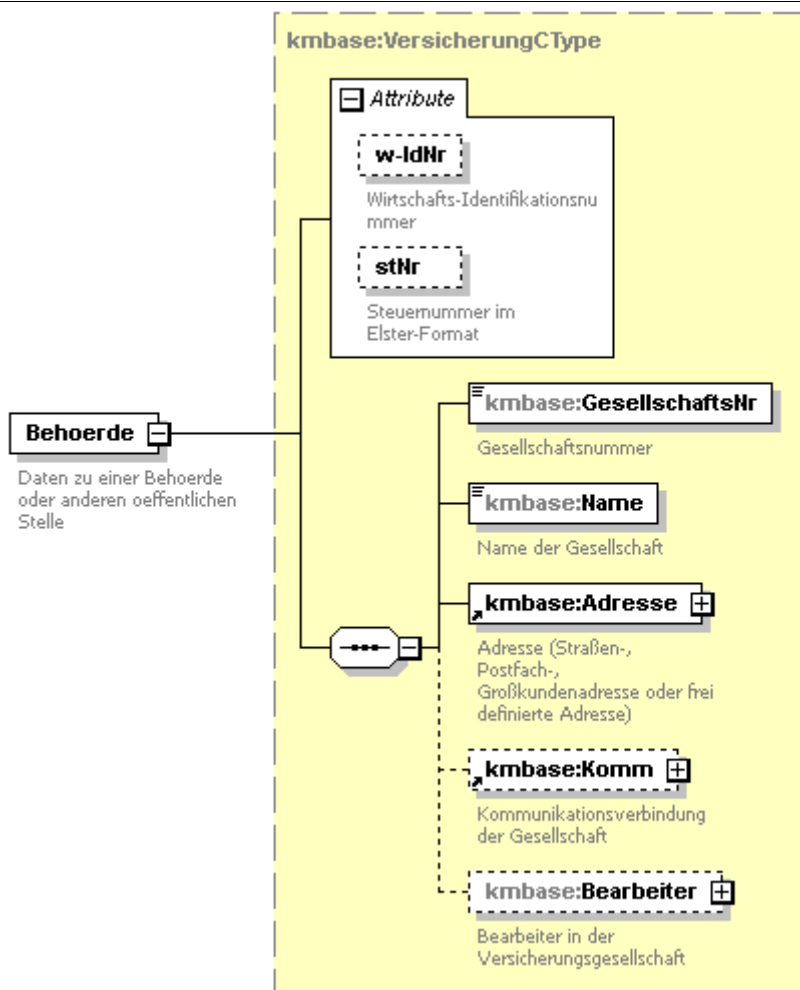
kmbase:VersicherungCType

Attribute

w-IdNr

Wirtschafts-Identifikationsnummer

stNr

Steuernummer im Elster-Format

Behoerde

Daten zu einer Behoerde oder anderen oeffentlichen Stelle

kmbase:GesellschaftsNr

Gesellschaftsnummer

kmbase:Name

Name der Gesellschaft

kmbase:Adresse

Adresse (Straßen-, Postfach-, Großkundenadresse oder frei definierte Adresse)

kmbase:Komm

Kommunikationsverbindung der Gesellschaft

kmbase:Bearbeiter

Bearbeiter in der Versicherungsgesellschaft